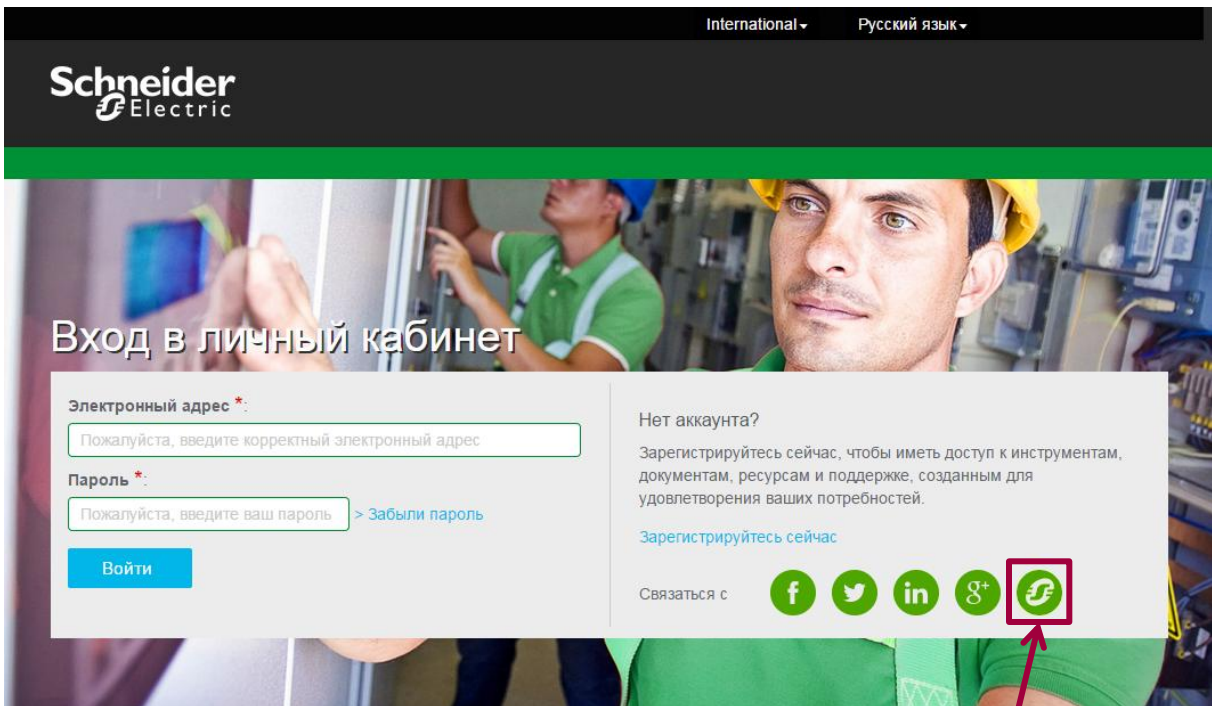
International ▾ Русский язык ▾

Schneider Electric

Вход в личный кабинет

Электронный адрес *:

Пожалуйста, введите корректный электронный адрес

Пароль *:

Пожалуйста, введите ваш пароль

> Забыли пароль

Войти

Нет аккаунта?

Зарегистрируйтесь сейчас, чтобы иметь доступ к инструментам, документам, ресурсам и поддержке, созданным для удовлетворения ваших потребностей.

Зарегистрируйтесь сейчас

Связаться с

f in $g^+$